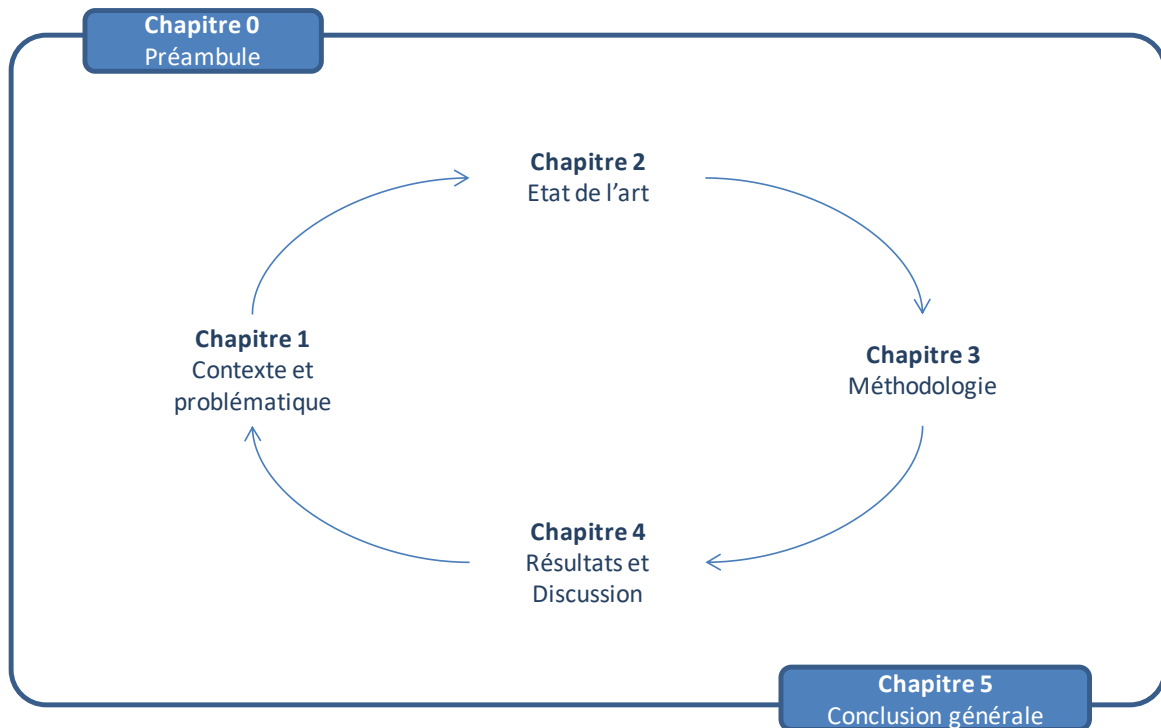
**Chapitre 0**
Préambule

**Chapitre 2**
Etat de l'art

**Chapitre 1**
Contexte et problématique

**Chapitre 3**
Méthodologie

**Chapitre 4**
Résultats et Discussion

**Chapitre 5**
Conclusion générale